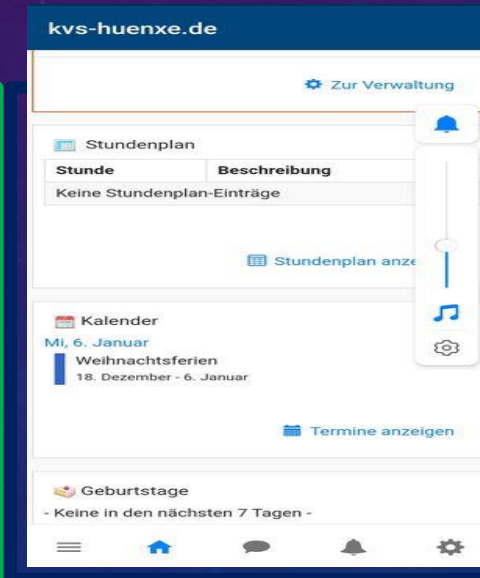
kvs-huenxe.de

Zur Verwaltung

Stundenplan

| Stunde | Beschreibung |
|---|---|
| Keine Stundenplan-Einträge | |

Stundenplan anze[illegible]

Kalender

Mi, 6. Januar

Weihnachtsferien
18. Dezember - 6. Januar

Termine anzeigen

Geburtstage

- Keine in den nächsten 7 Tagen -